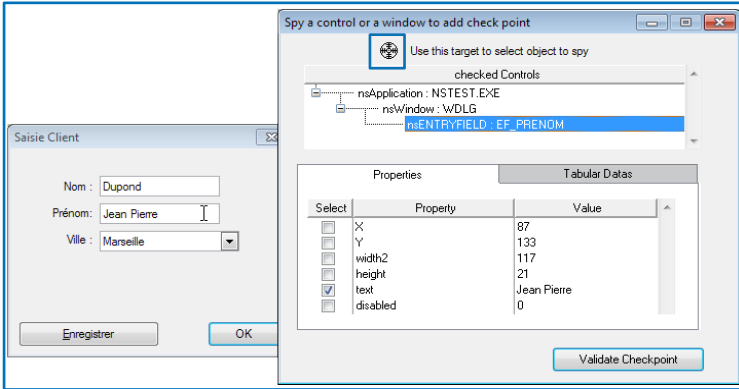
Saisie Client

Nom : Dupond

Prénom : Jean Pierre

Ville : Marseille

Enregistrer

OK

Spy a control or a window to add check point

Use this target to select object to spy

checked Controls

nsApplication : NSTEST.EXE

nsWindow : WDLG

nsENTRYFIELD : EF_PRENOM

Properties

Tabular Datas

| Select | Property | Value |
|---|---|---|
| ☐ | X | 87 |
| ☐ | Y | 133 |
| ☐ | width2 | 117 |
| ☐ | height | 21 |
| ☑ | text | Jean Pierre |
| ☐ | disabled | 0 |

Validate Checkpoint